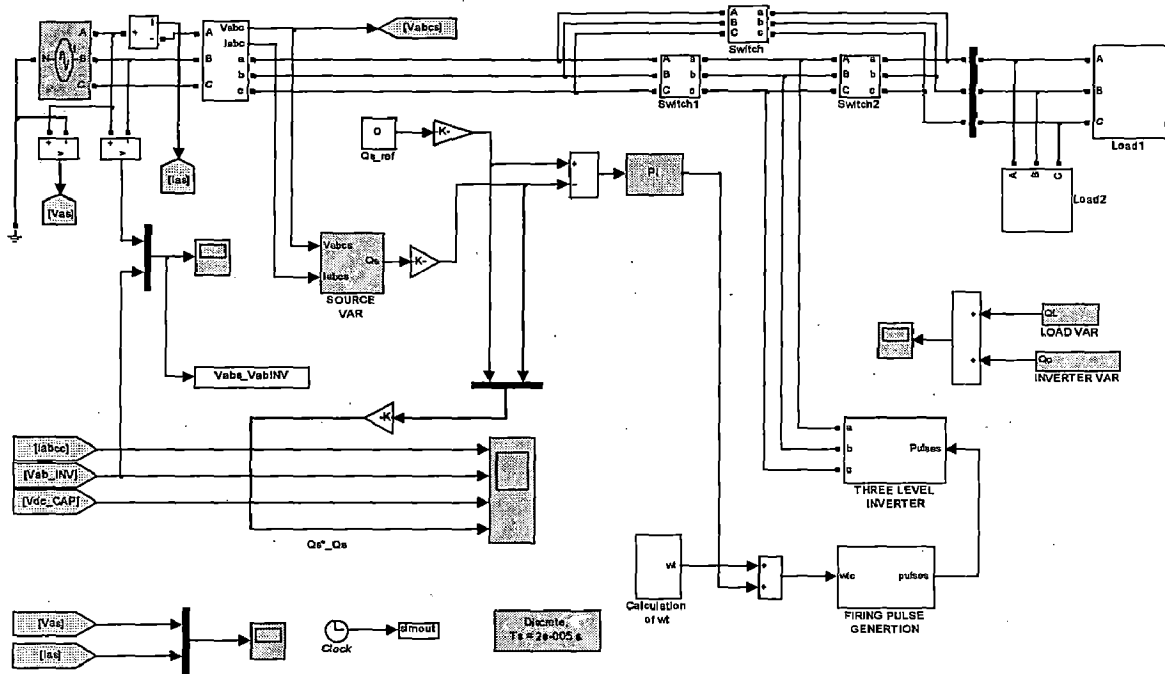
N
A
B
C
+
-
Vabc
Iabc
A
B
C
a
b
c
[Vabcs]
A
B
C
a
b
c
Switch
A
B
C
a
b
c
Switch1
A
B
C
a
b
c
Switch2
A
B
C
Load1
A
B
C
Load2
[Vas]
[Ias]
0
Qs_ref
K-
+
-
PI
Vabcs
Iabcs
Qs
SOURCE VAR
K-
Vaba_VabINV
QL
LOAD VAR
Qp
INVERTER VAR
-K
[Iabcc]
[Vab_INV]
[Vdc_CAP]
Qs*_Qs
a
b
c
Pulses
THREE LEVEL INVERTER
wt
Calculation of wt
wtc
pulses
FIRING PULSE GENERTION
[Vas]
[Ias]
Clock
simout
Discrete,
Ts = 2e-005 s